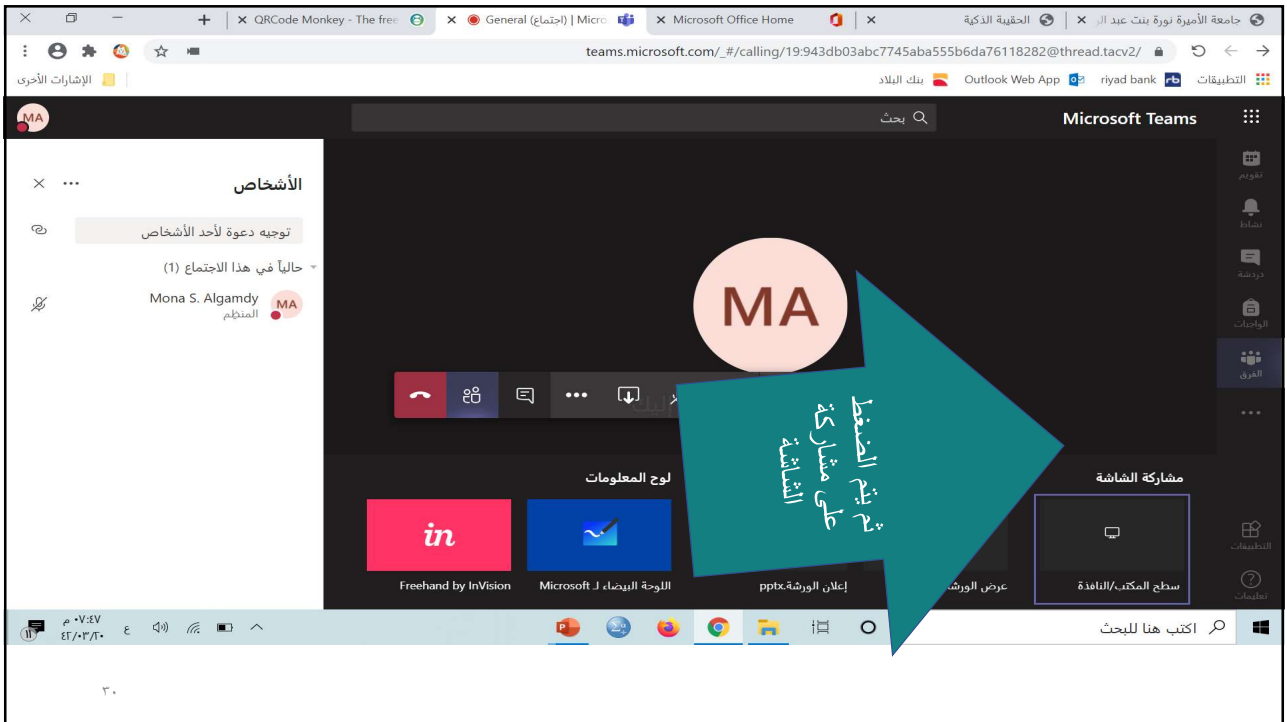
جامعة الأميرة نورة بنت عبد ال ✕ | الحقيبة الذكية | ✕ | Microsoft Office Home ✕ | General (اجتماع) | Micro ✕ | QRCode Monkey - The free ✕ | +

teams.microsoft.com/_#/calling/19:943db03abc7745aba555b6da76118282@thread.tacv2/

التطبيقات | riyad bank | Outlook Web App | بنك البلاد | الإشارات الأخرى

Microsoft Teams

بحث

MA

تقويم
نشاط
دردشة
الواجبات
الفرق
التطبيقات
تعليمات

الأشخاص

توجيه دعوة لأحد الأشخاص

حالياً في هذا الاجتماع (1)

Mona S. Algamdy
المنظم

MA

MA

ثم يتم الضغط على مشاركة الشاشة

مشاركة الشاشة

لوح المعلومات

سطح المكتب/النافذة

عرض الورشة

إعلان الورشة.pptx

اللوحة البيضاء لـ Microsoft

Freehand by InVision

in

اكتب هنا للبحث

٠٧:٤٧ م
٤٢/٠٣/٢٠

ع

٣٠